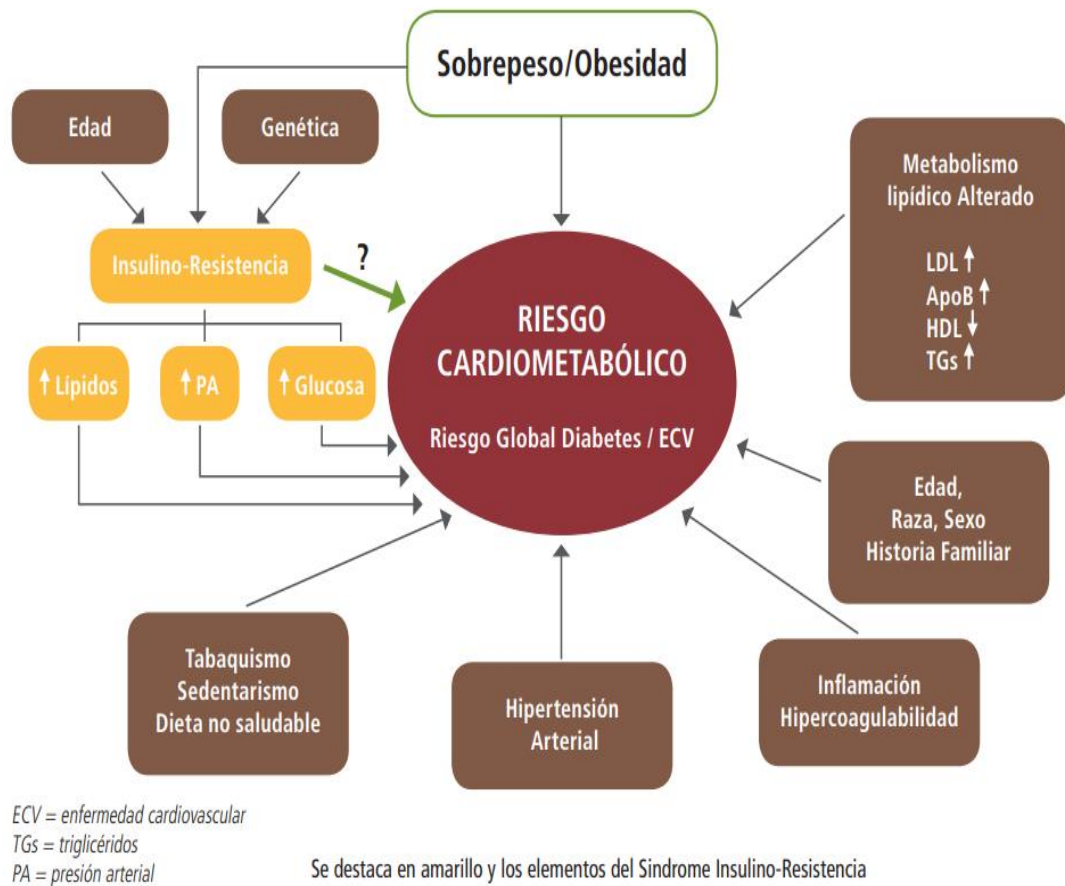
Sobrepeso/Obesidad

Edad

Genética

Insulino-Resistencia

?

↑ Lípidos

↑ PA

↑ Glucosa

RIESGO CARDIOMETABÓLICO

Riesgo Global Diabetes / ECV

Metabolismo lipídico Alterado

LDL ↑
ApoB ↑
HDL ↓
TGs ↑

Edad, Raza, Sexo Historia Familiar

Tabaquismo Sedentarismo Dieta no saludable

Hipertensión Arterial

Inflamación Hipercoagulabilidad

ECV = enfermedad cardiovascular
TGs = triglicéridos
PA = presión arterial

Se destaca en amarillo y los elementos del Sindrome Insulino-Resistencia